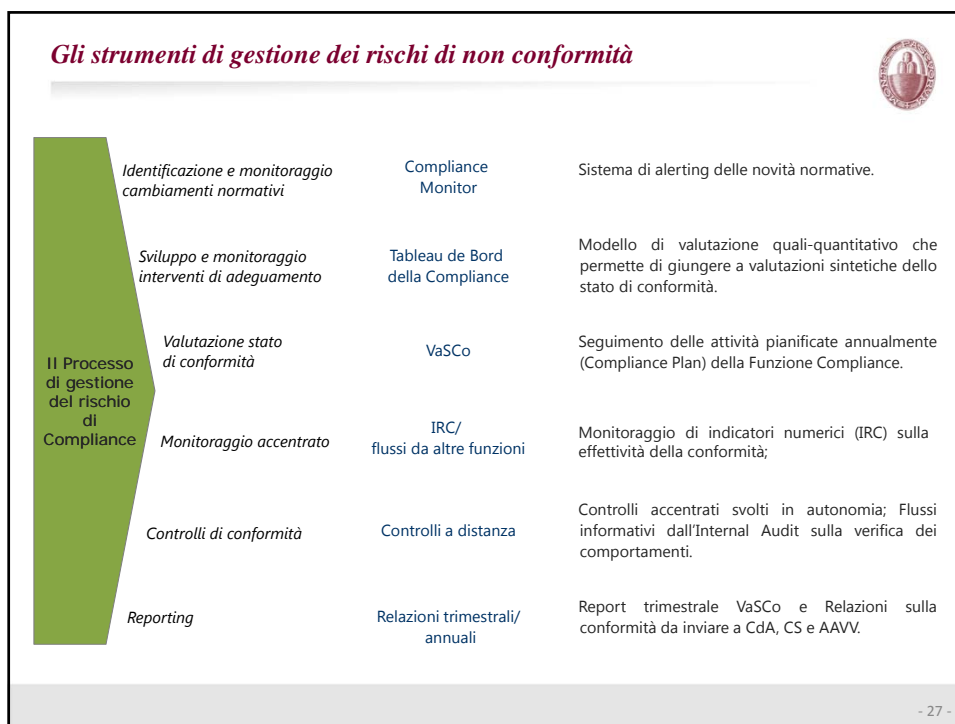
Gli strumenti di gestione dei rischi di non conformità

Il Processo di gestione del rischio di Compliance

Identificazione e monitoraggio cambiamenti normativi

Compliance Monitor

Sistema di alerting delle novità normative.

Sviluppo e monitoraggio interventi di adeguamento

Tableau de Bord della Compliance

Modello di valutazione quali-quantitativo che permette di giungere a valutazioni sintetiche dello stato di conformità.

Valutazione stato di conformità

VaSCo

Seguimento delle attività pianificate annualmente (Compliance Plan) della Funzione Compliance.

Monitoraggio accentrato

IRC/ flussi da altre funzioni

Monitoraggio di indicatori numerici (IRC) sulla effettività della conformità;

Controlli di conformità

Controlli a distanza

Controlli accentrati svolti in autonomia; Flussi informativi dall'Internal Audit sulla verifica dei comportamenti.

Reporting

Relazioni trimestrali/ annuali

Report trimestrale VaSCo e Relazioni sulla conformità da inviare a CdA, CS e AAVV.

- 27 -